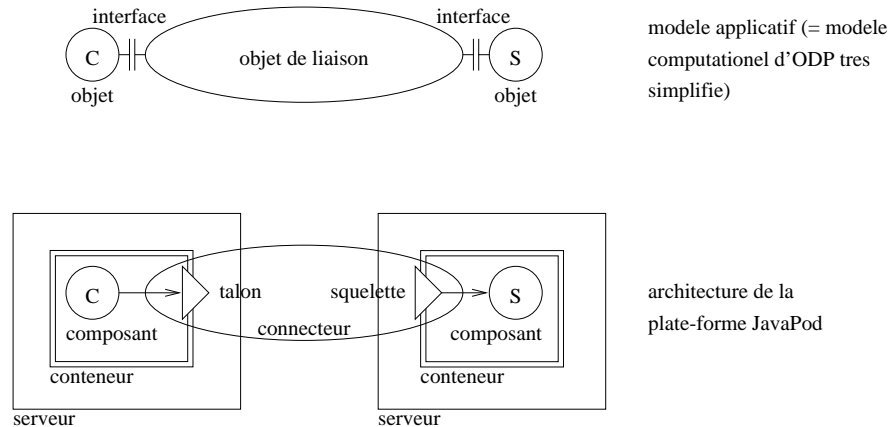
interface

interface

C

objet de liaison

S

objet

objet

modele applicatif (= modele computationel d'ODP tres simplifie)

C

talon

squelette

S

composant

connecteur

composant

conteneur

conteneur

serveur

serveur

architecture de la plate-forme JavaPod